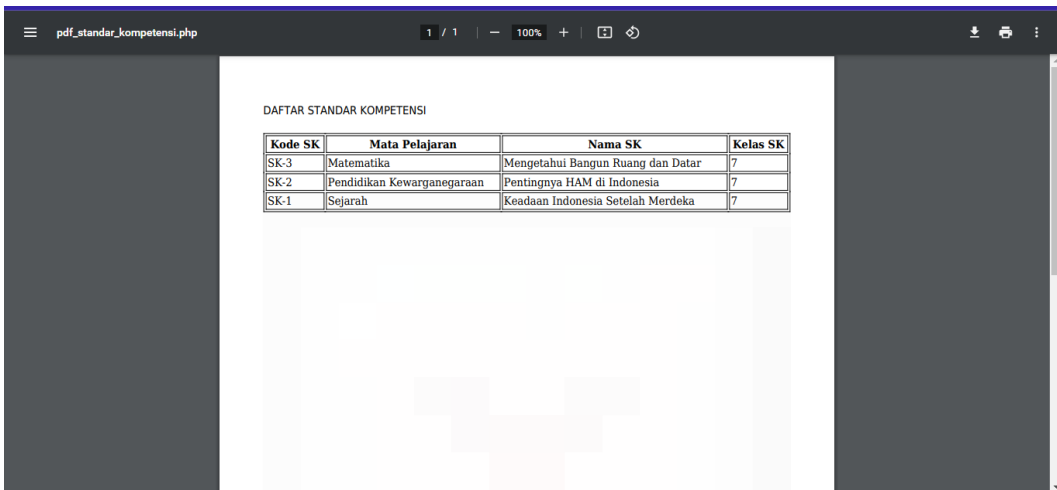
pdf_standar_kompetensi.php

1 / 1 | — 100% +

DAFTAR STANDAR KOMPETENSI

| Kode SK | Mata Pelajaran | Nama SK | Kelas SK |
|---|---|---|---|
| SK-3 | Matematika | Mengetahui Bangun Ruang dan Datar | 7 |
| SK-2 | Pendidikan Kewarganegaraan | Pentingnya HAM di Indonesia | 7 |
| SK-1 | Sejarah | Keadaan Indonesia Setelah Merdeka | 7 |